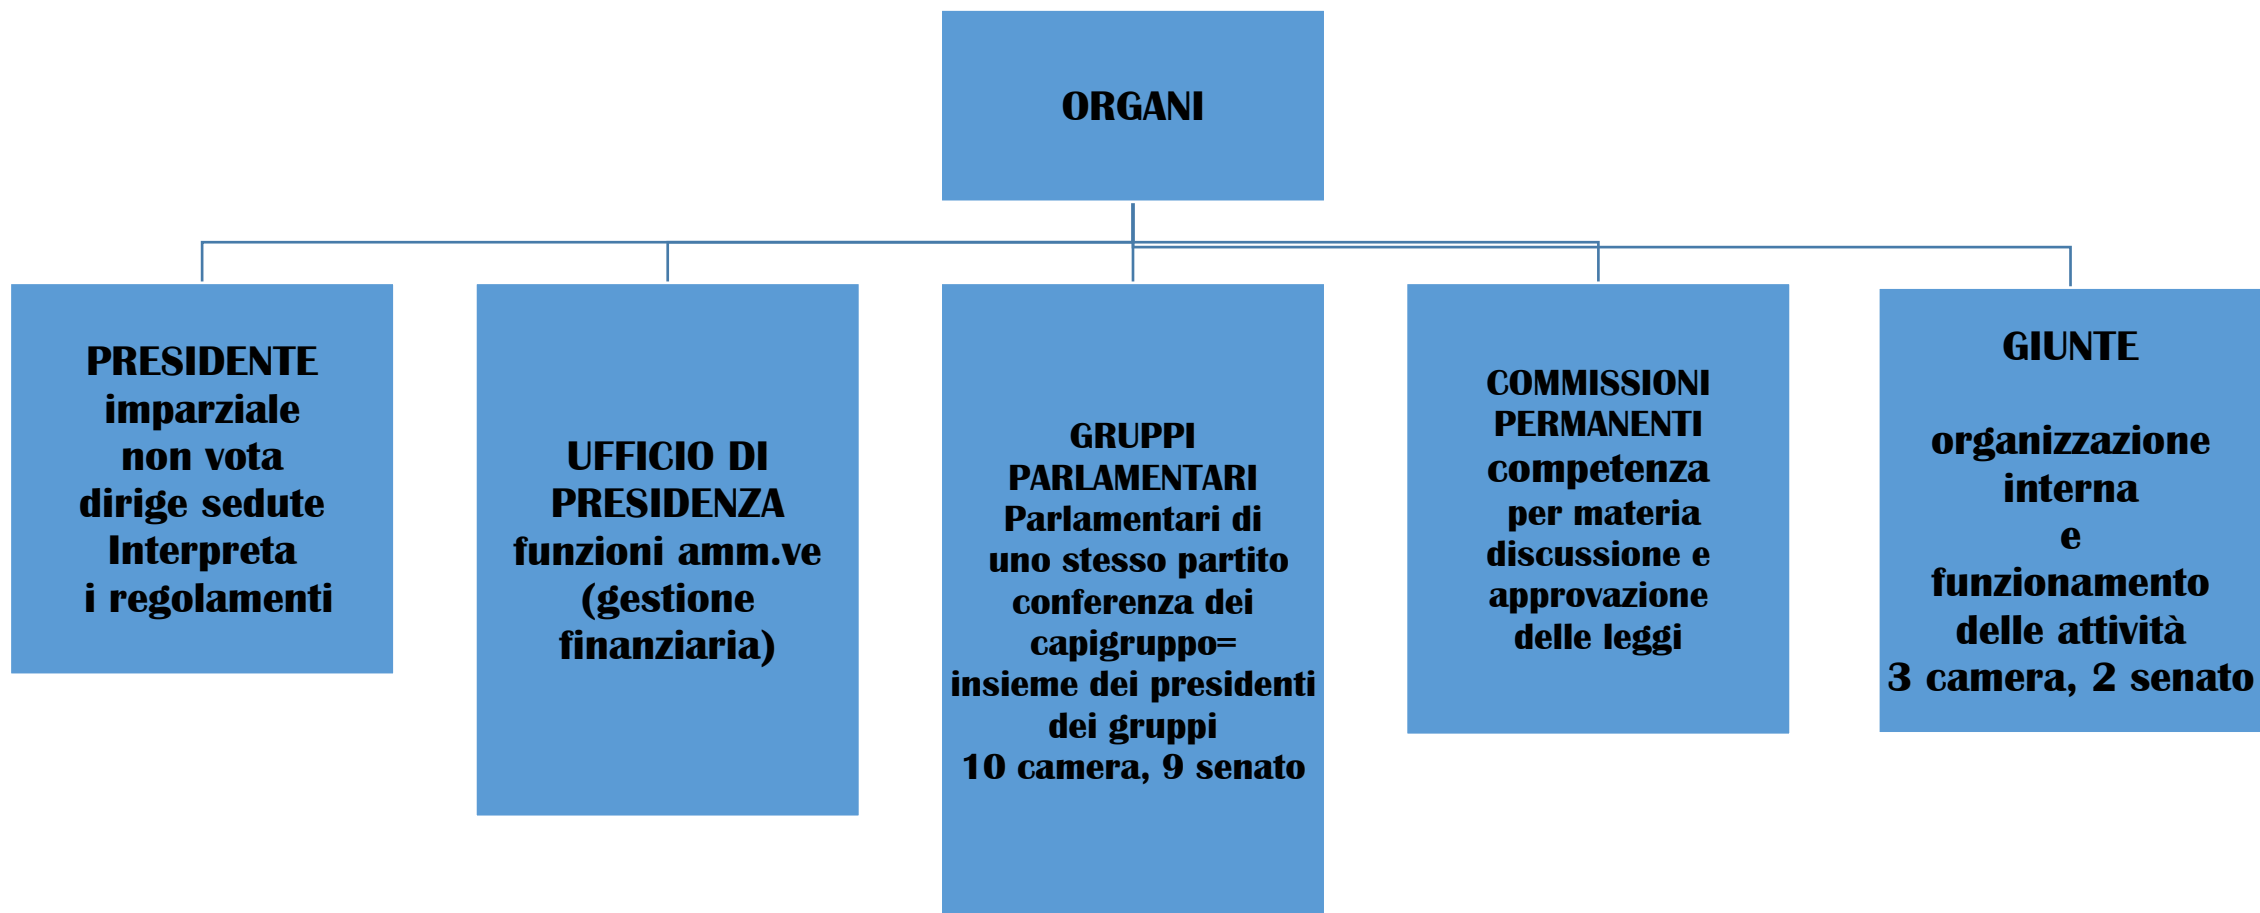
ORGANI

PRESIDENTE
imparziale
non vota
dirige sedute
Interpreta
i regolamenti

UFFICIO DI PRESIDENZA
funzioni amm.ve
(gestione finanziaria)

GRUPPI PARLAMENTARI
Parlamentari di uno stesso partito
conferenza dei capigruppo= insieme dei presidenti dei gruppi
10 camera, 9 senato

COMMISSIONI PERMANENTI
competenza per materia
discussione e approvazione delle leggi

GIUNTE

organizzazione interna
e
funzionamento delle attività
3 camera, 2 senato